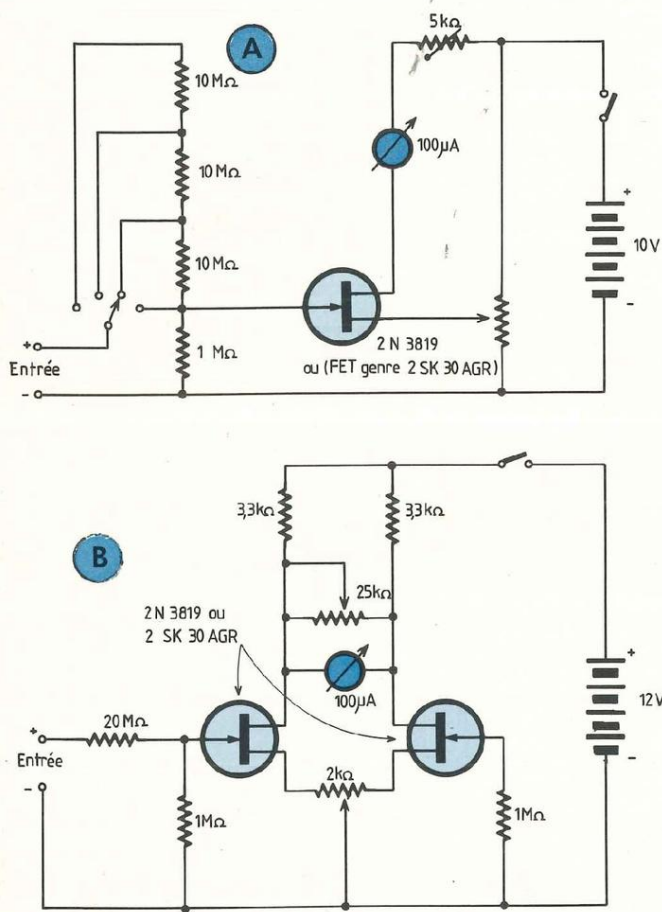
A

5kΩ

10 MΩ

10 MΩ

10 MΩ

100μA

+

10 V

-

+

Entrée

-

1 MΩ

2 N 3819

ou (FET genre 2 SK 30 AGR)

B

3,3kΩ

3,3kΩ

25kΩ

2 N 3819 ou 2 SK 30 AGR

100μA

+

12 V

-

+

20 MΩ

Entrée

-

2kΩ

1MΩ

1MΩ